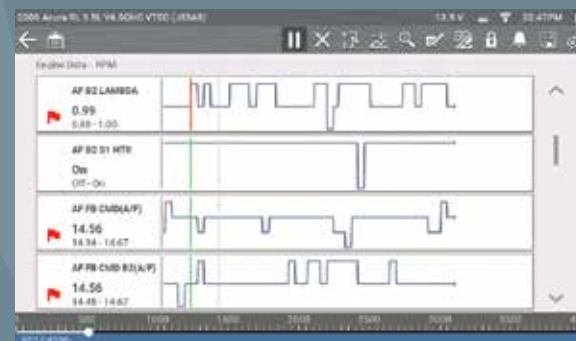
2005 Acura RL 3.5L V6 SOHC VTEC (J35A8)

13.8 V 02:47PM

Review Data - RPM

AF B2 LAMBDA
0.99
0.88 - 1.00

AF B2 S1 HTR
On
Off - On

AF FB CMD(A/F)
14.56
14.34 - 14.67

AF FB CMD B2(A/F)
14.56
14.48 - 14.67

500 1000 1500 2000 2500 3000 3500